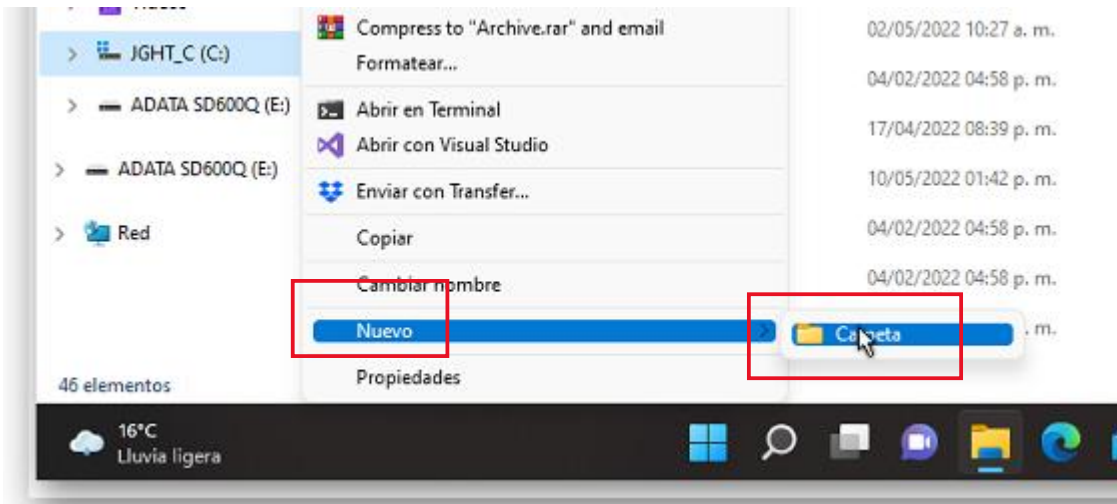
JGHT_C (C:)
ADATA SD600Q (E:)
ADATA SD600Q (E:)
Red
46 elementos

Compress to "Archive.rar" and email
Formatear...
Abrir en Terminal
Abrir con Visual Studio
Enviar con Transfer...
Copiar
Cambiar nombre
Nuevo
Propiedades

Carpeta

02/05/2022 10:27 a. m.
04/02/2022 04:58 p. m.
17/04/2022 08:39 p. m.
10/05/2022 01:42 p. m.
04/02/2022 04:58 p. m.
04/02/2022 04:58 p. m.
. m.

16°C
Lluvia ligera